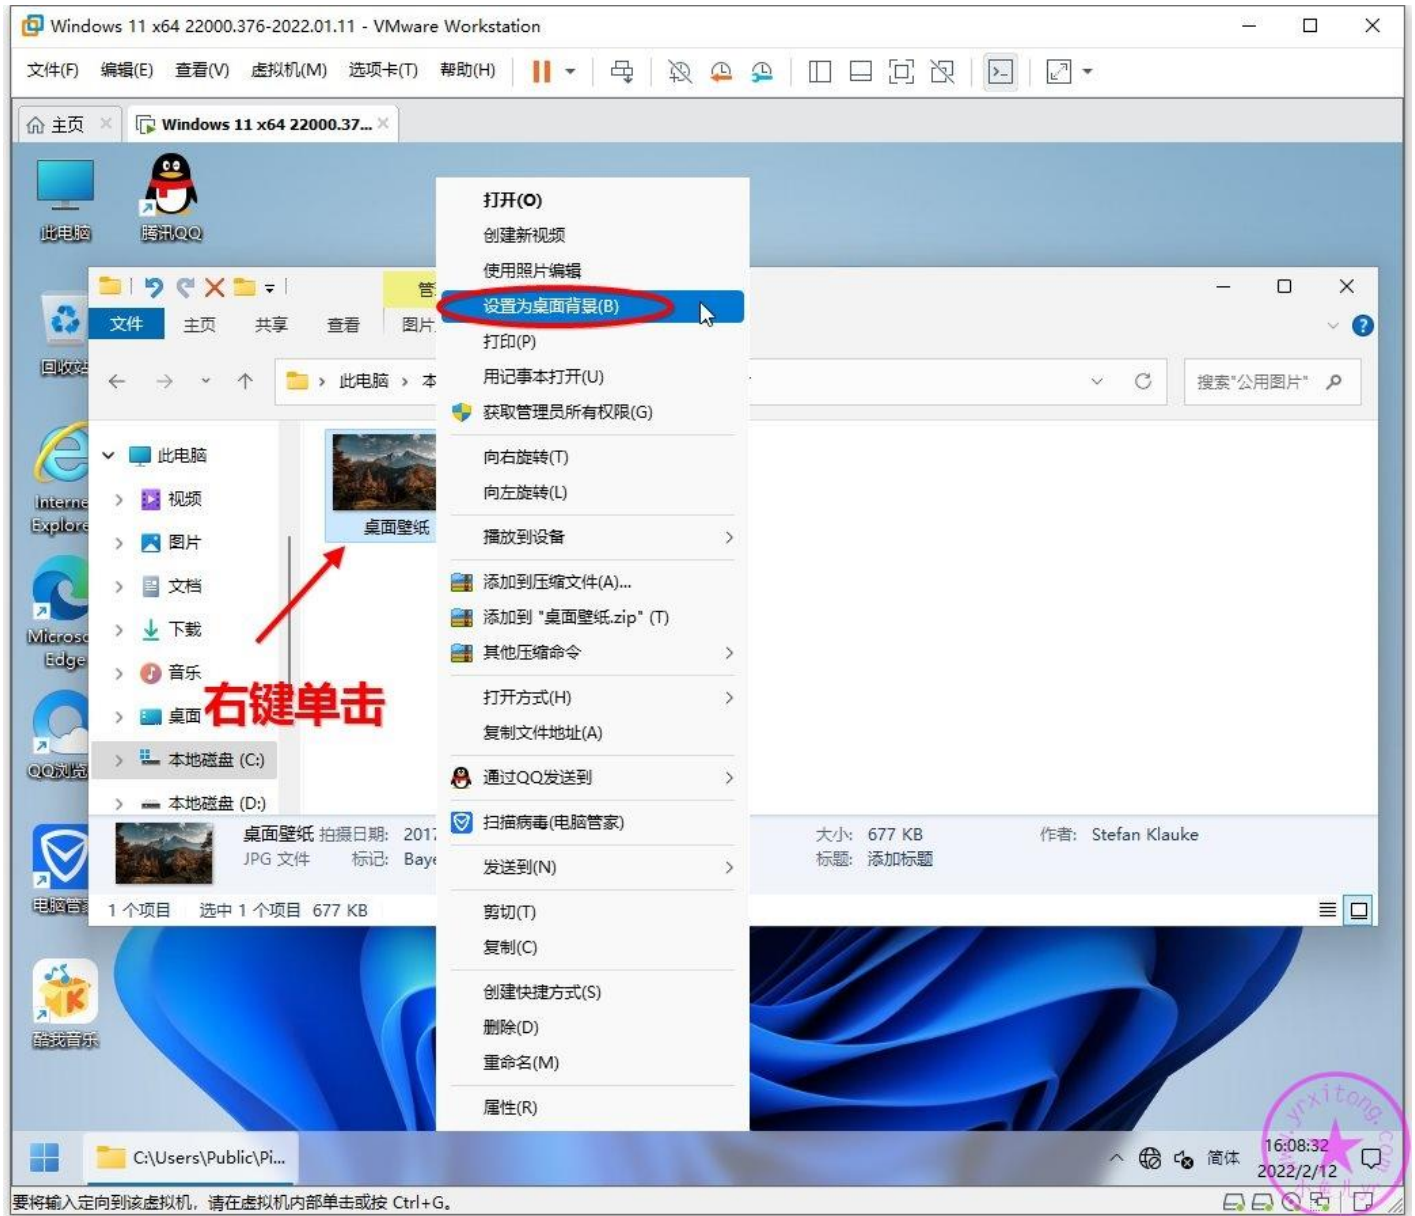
Windows 11 x64 22000.376-2022.01.11 - VMware Workstation

文件(F) 编辑(E) 查看(V) 虚拟机(M) 选项卡(T) 帮助(H)

主页 Windows 11 x64 22000.37...

此电脑 腾讯QQ 回收站 Internet Explorer Microsoft Edge QQ浏览器 电脑管家 酷我音乐

管 文件 主页 共享 查看 图片

此电脑 › 本

搜索"公用图片"

此电脑
视频
图片
文档
下载
音乐
桌面
本地磁盘 (C:)
本地磁盘 (D:)

桌面壁纸

右键单击

打开(O)
创建新视频
使用照片编辑
设置为桌面背景(B)
打印(P)
用记事本打开(U)
获取管理员所有权限(G)
向右旋转(T)
向左旋转(L)
播放到设备
添加到压缩文件(A)...
添加到 "桌面壁纸.zip" (T)
其他压缩命令
打开方式(H)
复制文件地址(A)
通过QQ发送到
扫描病毒(电脑管家)
发送到(N)
剪切(T)
复制(C)
创建快捷方式(S)
删除(D)
重命名(M)
属性(R)

桌面壁纸 拍摄日期: 2017
JPG 文件 标记: Baye
大小: 677 KB
标题: 添加标题
作者: Stefan Klauke

1 个项目 选中 1 个项目 677 KB

C:\Users\Public\Pi...

简体 16:08:32 2022/2/12

要将输入定向到该虚拟机，请在虚拟机内部单击或按 Ctrl+G。

www.ylxitong.com